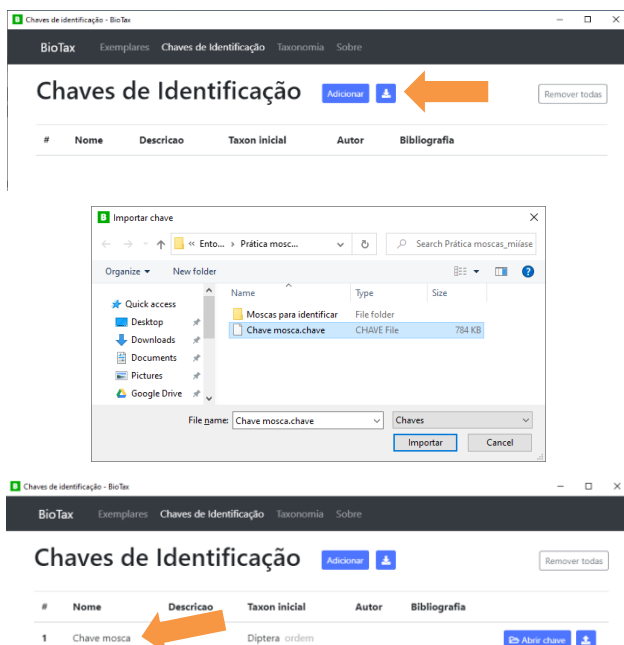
Chaves de identificação - BioTax

BioTax Exemplares Chaves de Identificação Taxonomia Sobre

Chaves de Identificação Adicionar

Remover todas

| # | Nome | Descricao | Taxon inicial | Autor | Bibliografia |
|---|---|---|---|---|---|

Importar chave

« Ento... › Prática mosc... Search Prática moscas_miíase

Organize ▾ New folder

Quick access
Desktop
Downloads
Documents
Pictures
Google Drive

| Name | Type | Size |
|---|---|---|
| Moscas para identificar | File folder | |
| Chave mosca.chave | CHAVE File | 784 KB |

File name: Chave mosca.chave Chaves

Importar Cancel

Chaves de identificação - BioTax

BioTax Exemplares Chaves de Identificação Taxonomia Sobre

Chaves de Identificação Adicionar

Remover todas

| # | Nome | Descricao | Taxon inicial | Autor | Bibliografia | |
|---|---|---|---|---|---|---|
| 1 | Chave mosca | | Diptera ordem | | | Abrir chave |